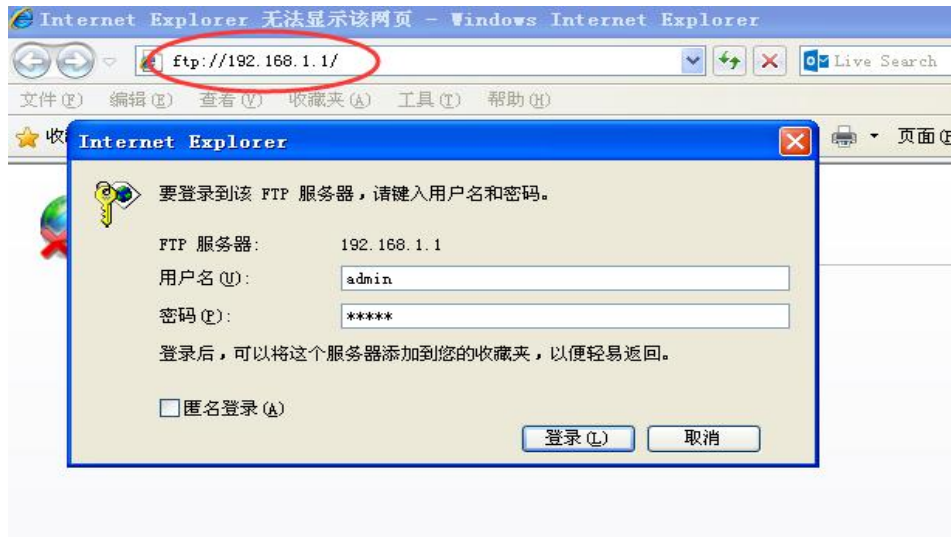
Internet Explorer 无法显示该网页 - Windows Internet Explorer

ftp://192.168.1.1/

Live Search

文件(F) 编辑(E) 查看(V) 收藏夹(A) 工具(T) 帮助(H)

收

页面(

Internet Explorer

要登录到该 FTP 服务器，请键入用户名和密码。

FTP 服务器: 192.168.1.1

用户名(U): admin

密码(P): *****

登录后，可以将这个服务器添加到您的收藏夹，以便轻易返回。

匿名登录(A)

登录(L) 取消